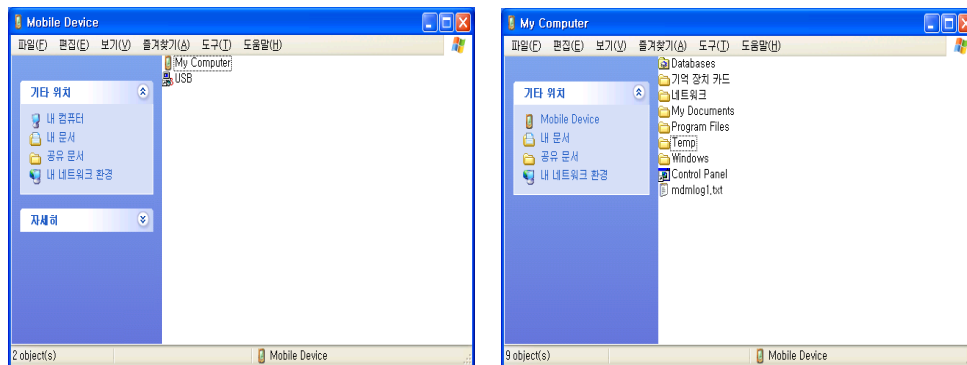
Mobile Device

파일(F) 편집(E) 보기(V) 즐겨찾기(A) 도구(T) 도움말(H)

기타 위치

내 컴퓨터
내 문서
공유 문서
내 네트워크 환경

자세히

My Computer
USB

2 object(s)
Mobile Device

My Computer

파일(F) 편집(E) 보기(V) 즐겨찾기(A) 도구(T) 도움말(H)

기타 위치

Mobile Device
내 문서
공유 문서
내 네트워크 환경

Databases
기억 장치 카드
네트워크
My Documents
Program Files
Temp
Windows
Control Panel
mdmlog1.txt

9 object(s)
Mobile Device